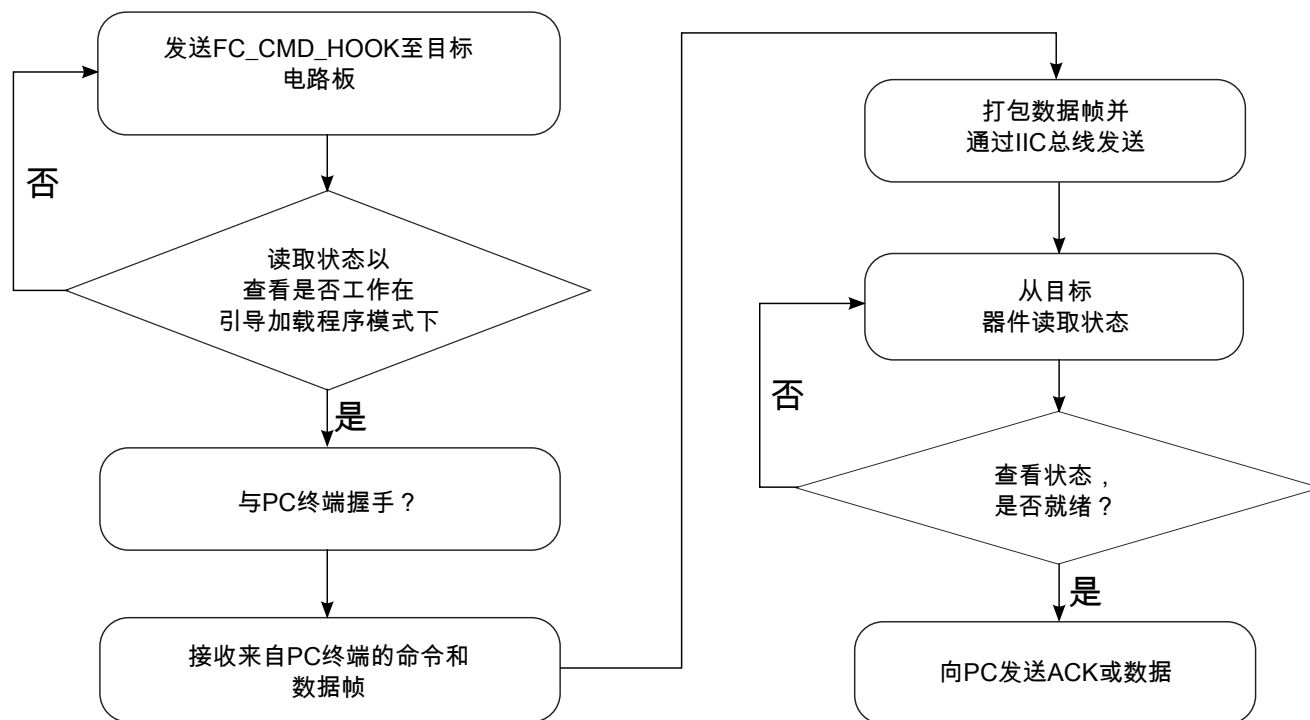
发送FC_CMD_HOOK至目标电路板

否

读取状态以查看是否工作在引导加载程序模式下

是

与PC终端握手？

接收来自PC终端的命令和数据帧

打包数据帧并通过IIC总线发送

从目标器件读取状态

否

查看状态，是否就绪？

是

向PC发送ACK或数据